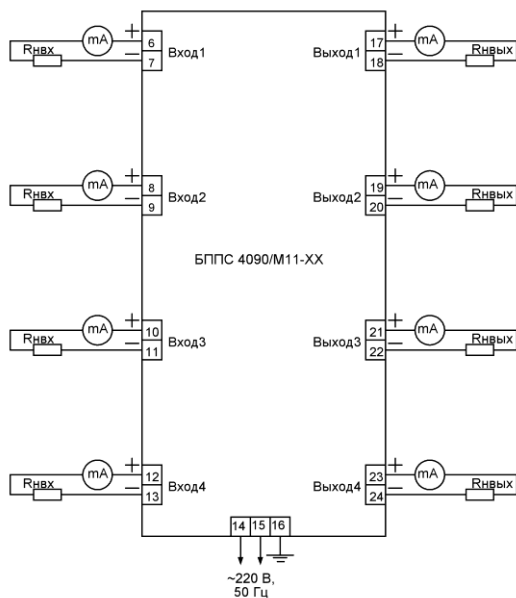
Rнвх
mA
+
−
6
7
Вход1

Rнвх
mA
+
−
8
9
Вход2

Rнвх
mA
+
−
10
11
Вход3

Rнвх
mA
+
−
12
13
Вход4

+
−
17
18
Выход1
mA
Rнвых

+
−
19
20
Выход2
mA
Rнвых

БППС 4090/М11-ХХ

+
−
21
22
Выход3
mA
Rнвых

+
−
23
24
Выход4
mA
Rнвых

14 15 16

~220 В,
50 Гц